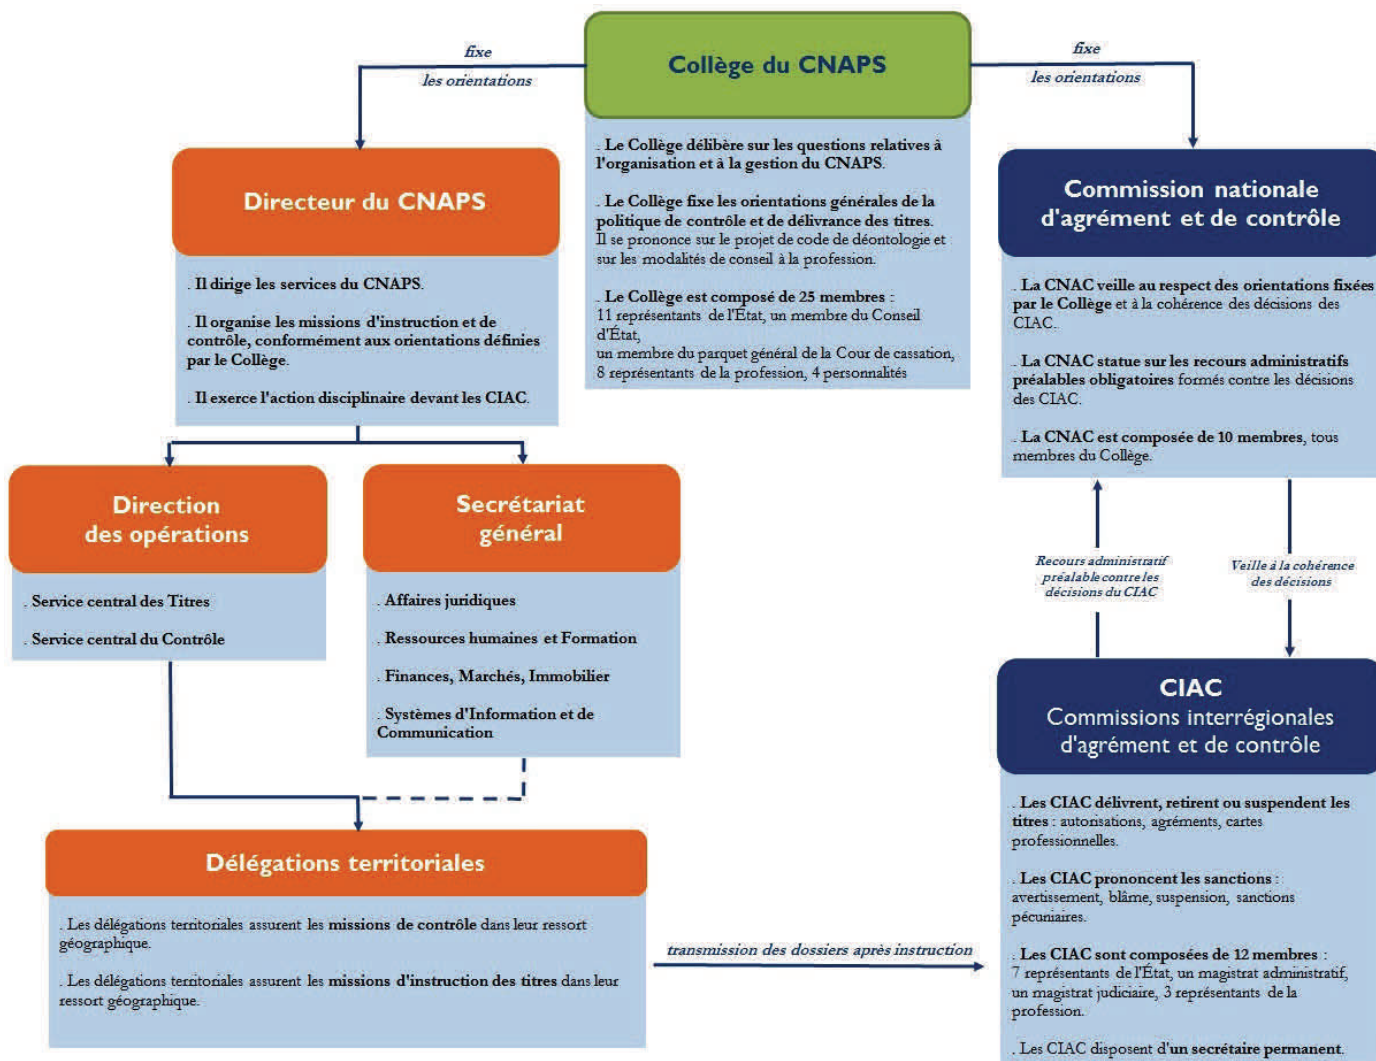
Collège du CNAPS

. Le Collège délibère sur les questions relatives à l'organisation et à la gestion du CNAPS.

. Le Collège fixe les orientations générales de la politique de contrôle et de délivrance des titres. Il se prononce sur le projet de code de déontologie et sur les modalités de conseil à la profession.

. Le Collège est composé de 25 membres : 11 représentants de l'État, un membre du Conseil d'État, un membre du parquet général de la Cour de cassation, 8 représentants de la profession, 4 personnalités

fixe les orientations

Directeur du CNAPS

. Il dirige les services du CNAPS.

. Il organise les missions d'instruction et de contrôle, conformément aux orientations définies par le Collège.

. Il exerce l'action disciplinaire devant les CIAC.

fixe les orientations

Commission nationale d'agrément et de contrôle

. La CNAC veille au respect des orientations fixées par le Collège et à la cohérence des décisions des CIAC.

. La CNAC statue sur les recours administratifs préalables obligatoires formés contre les décisions des CIAC.

. La CNAC est composée de 10 membres, tous membres du Collège.

Direction des opérations

. Service central des Titres

. Service central du Contrôle

Secrétariat général

. Affaires juridiques

. Ressources humaines et Formation

. Finances, Marchés, Immobilier

. Systèmes d'Information et de Communication

Recours administratif préalable contre les décisions du CIAC

Veille à la cohérence des décisions

CIAC
Commissions interrégionales d'agrément et de contrôle

. Les CIAC délivrent, retirent ou suspendent les titres : autorisations, agréments, cartes professionnelles.

. Les CIAC prononcent les sanctions : avertissement, blâme, suspension, sanctions pécuniaires.

. Les CIAC sont composées de 12 membres : 7 représentants de l'État, un magistrat administratif, un magistrat judiciaire, 3 représentants de la profession.

. Les CIAC disposent d'un secrétaire permanent.

Délégations territoriales

. Les délégations territoriales assurent les missions de contrôle dans leur ressort géographique.

. Les délégations territoriales assurent les missions d'instruction des titres dans leur ressort géographique.

transmission des dossiers après instruction